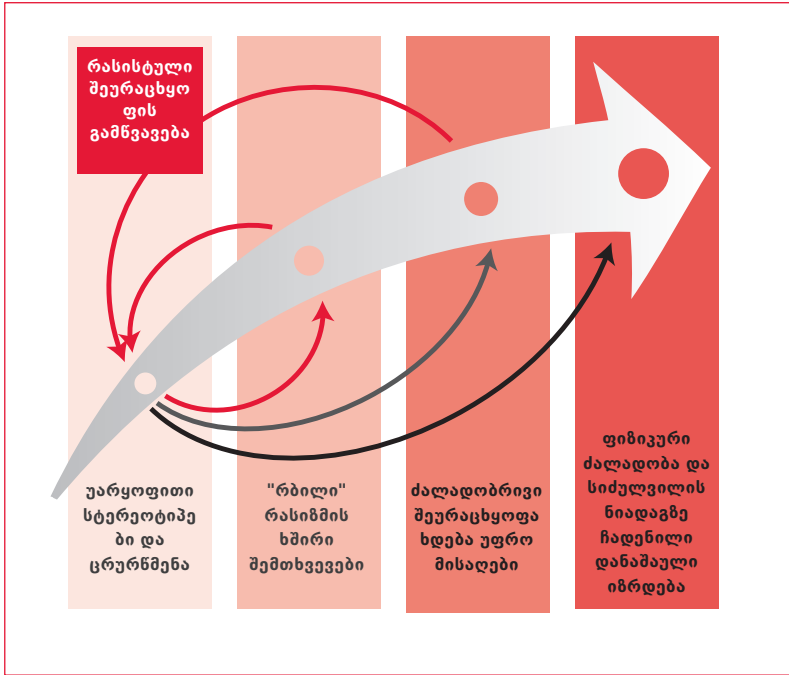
რასისტული შეურაცხყოფის გამწვავება

უარყოფითი სტერეოტიპები და ცრურწმენა

"რბილი" რასიზმის ხშირი შემთხვევები

ძალადობრივი შეურაცხყოფა ხდება უფრო მისაღები

ფიზიკური ძალადობა და სიძულვილის ნიადაგზე ჩადენილი დანაშაული იზრდება